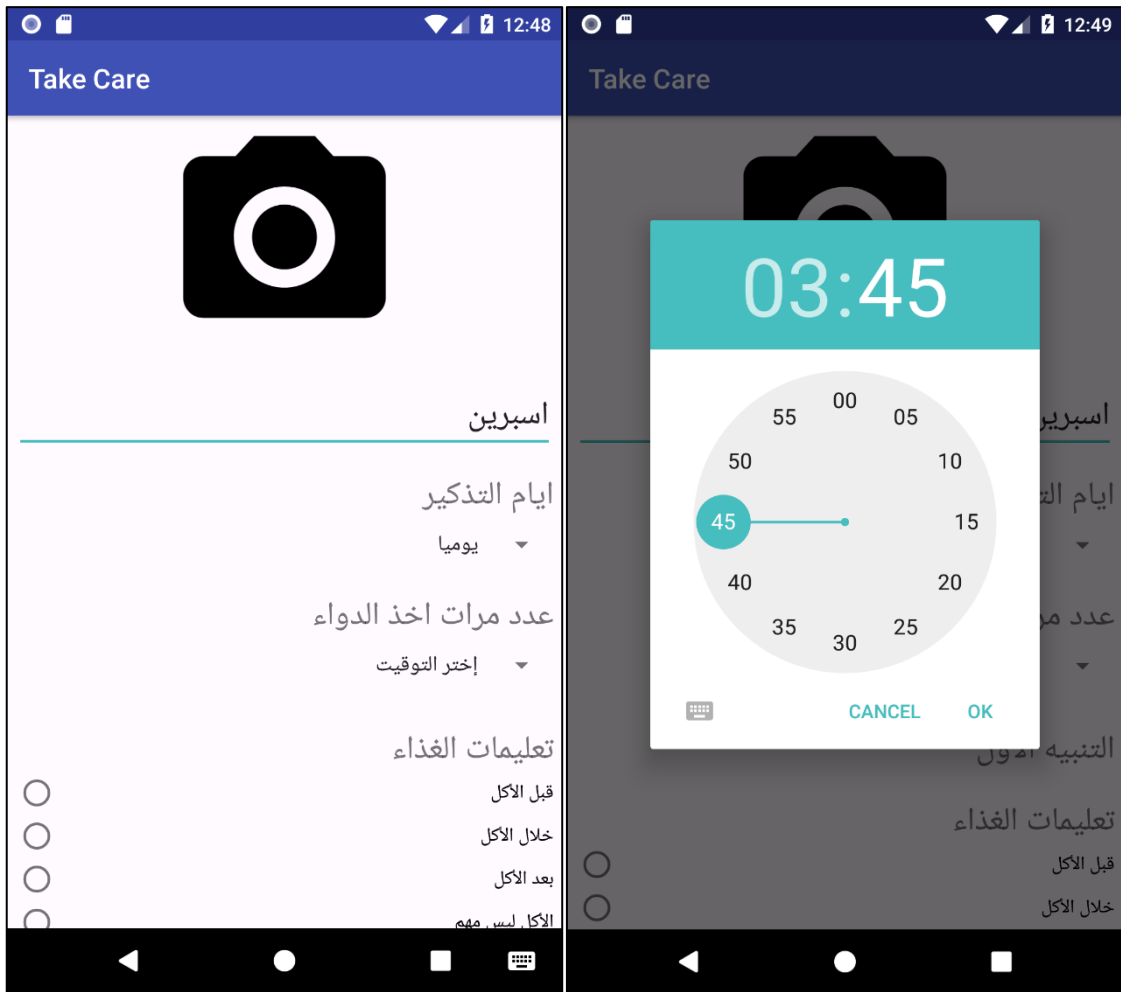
12:48

Take Care

اسبرين

ايام التذكير

يوميا

عدد مرات اخذ الدواء

إختر التوقيت

تعليمات الغذاء

قبل الأكل

خلال الأكل

بعد الأكل

الأكل ليس مهم

12:49

Take Care

03:45

00
05
10
15
20
25
30
35
40
45
50
55

CANCEL OK

اسبرين

ايام الت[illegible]

عدد مر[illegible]

التنبيه الأول

تعليمات الغذاء

قبل الأكل

خلال الأكل